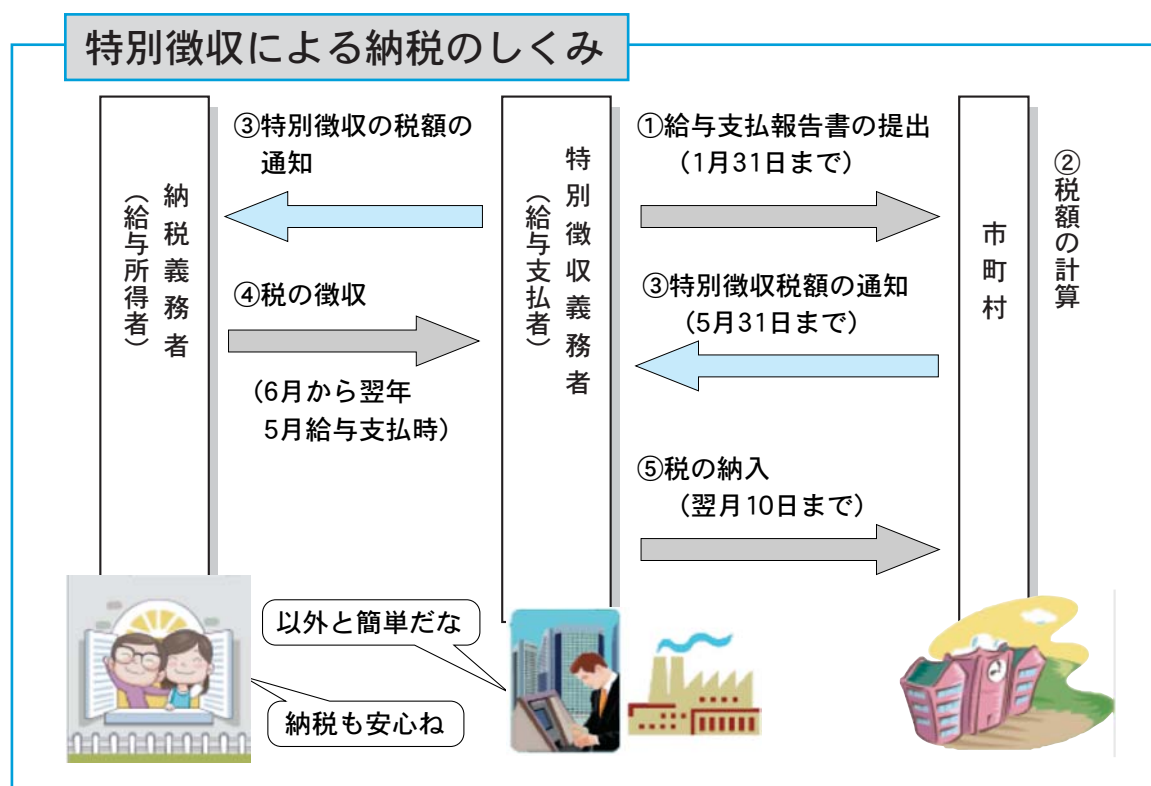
特別徴収による納税のしくみ

納税義務者
（給与所得者）

③特別徴収の税額の通知

④税の徴収

（6月から翌年5月給与支払時）

特別徴収義務者
（給与支払者）

①給与支払報告書の提出
（1月31日まで）

③特別徴収税額の通知
（5月31日まで）

⑤税の納入
（翌月10日まで）

市町村

②税額の計算

以外と簡単だな

納税も安心ね